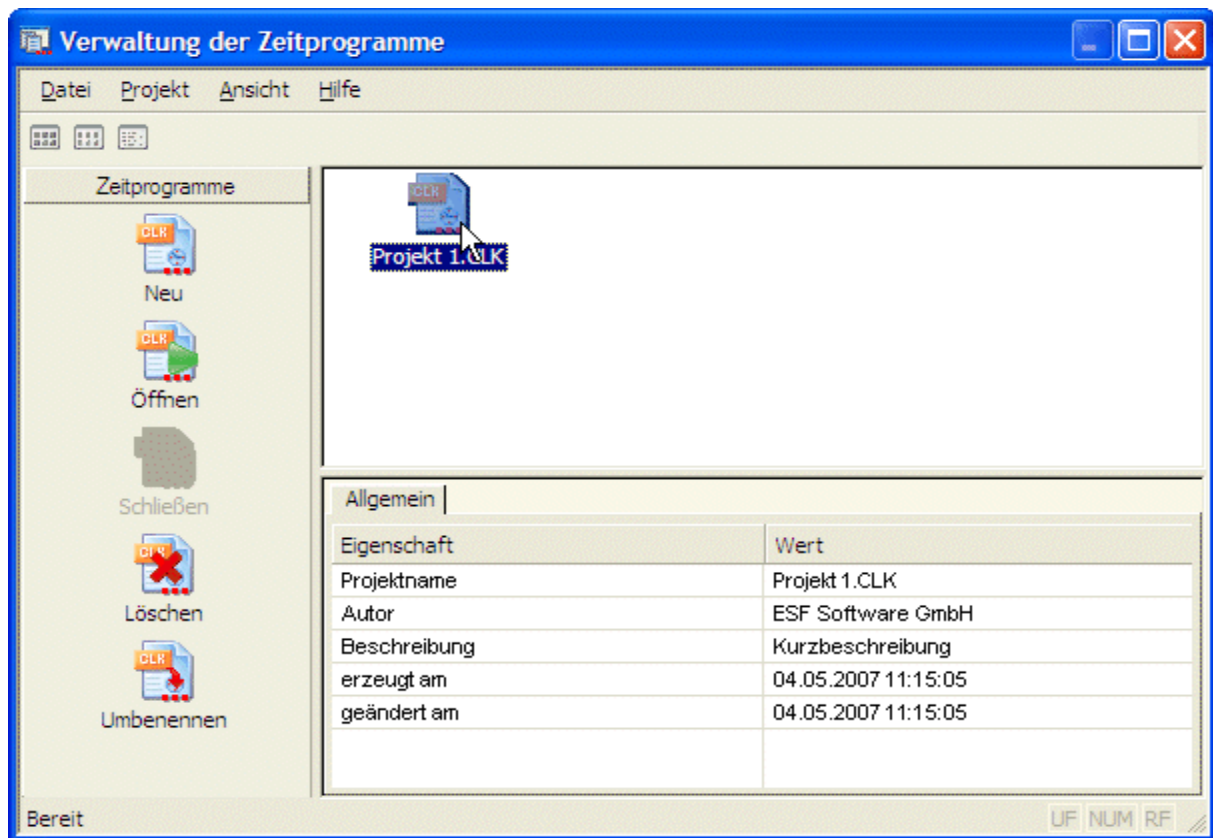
Verwaltung der Zeitprogramme

Datei Projekt Ansicht Hilfe

Zeitprogramme

CLK
Neu

CLK
Öffnen

Schließen

CLK
Löschen

CLK
Umbenennen

CLK
Projekt 1.CLK

Allgemein

| Eigenschaft | Wert |
|---|---|
| Projektname | Projekt 1.CLK |
| Autor | ESF Software GmbH |
| Beschreibung | Kurzbeschreibung |
| erzeugt am | 04.05.2007 11:15:05 |
| geändert am | 04.05.2007 11:15:05 |
| | |

Bereit

UF NUM RF